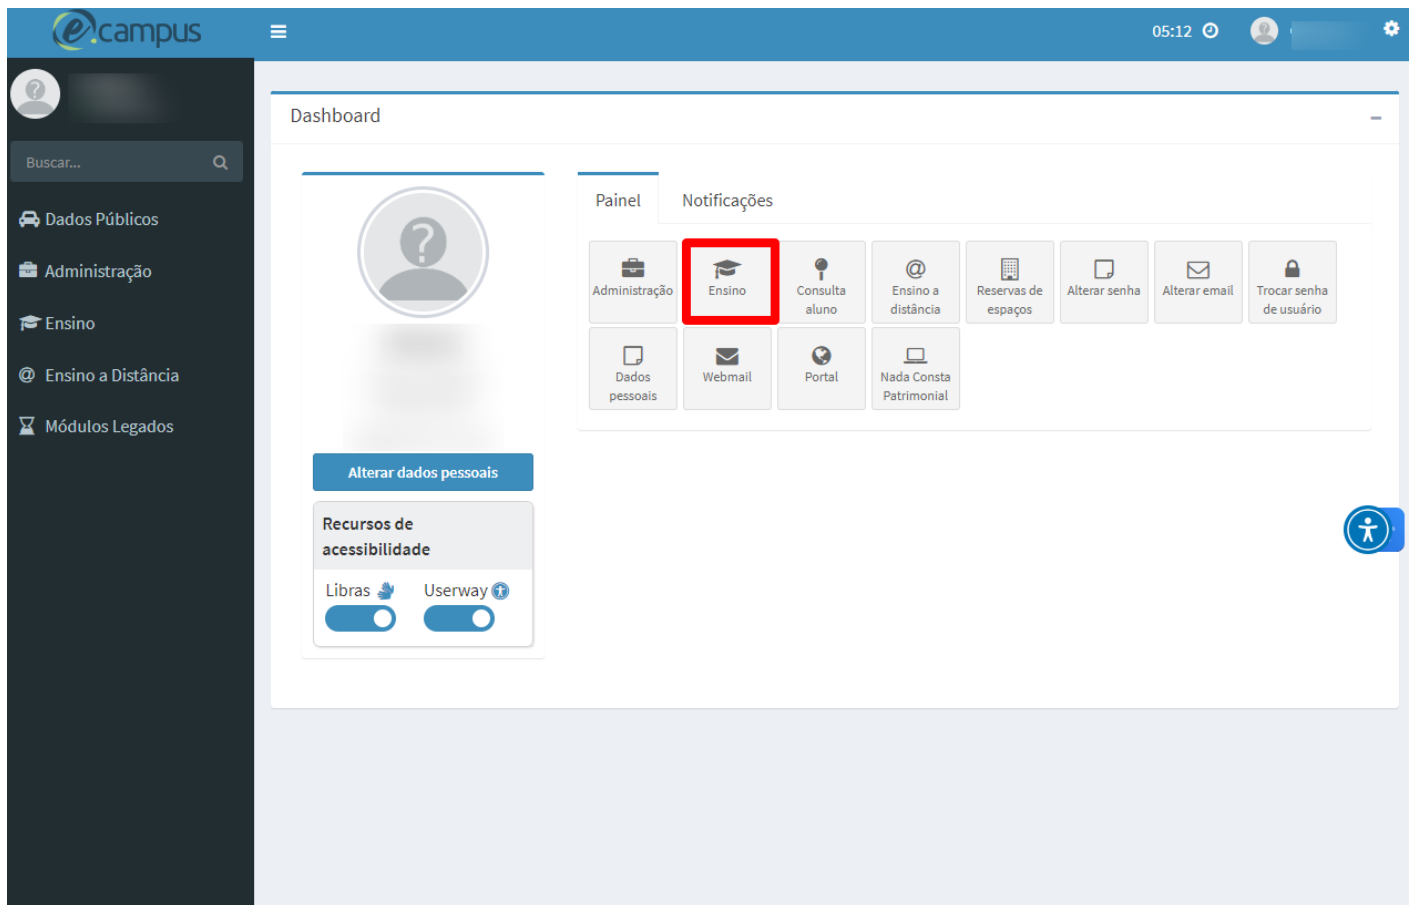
e.campus

05:12

Buscar...

Dados Públicos

Administração

Ensino

Ensino a Distância

Módulos Legados

Dashboard

Alterar dados pessoais

Recursos de acessibilidade

Libras

Userway

Painel

Notificações

Administração

Ensino

Consulta aluno

Ensino a distância

Reservas de espaços

Alterar senha

Alterar email

Trocar senha de usuário

Dados pessoais

Webmail

Portal

Nada Consta Patrimonial